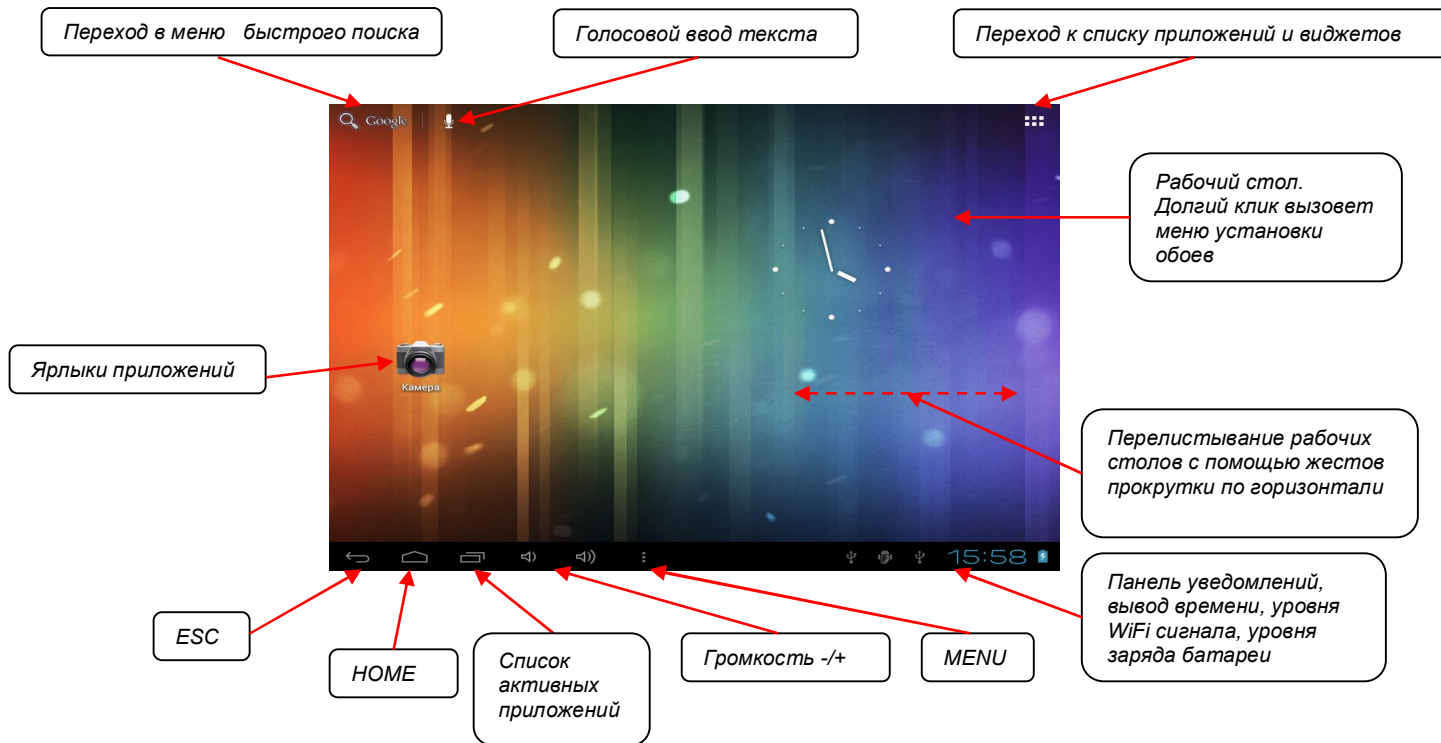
Переход в меню быстрого поиска

Голосовой ввод текста

Переход к списку приложений и виджетов

Google

Рабочий стол. Долгий клик вызовет меню установки обоев

Ярлыки приложений

Камера

Перелистывание рабочих столов с помощью жестов прокрутки по горизонтали

15:58

Панель уведомлений, вывод времени, уровня WiFi сигнала, уровня заряда батареи

ESC

HOME

Список активных приложений

Громкость -/+

MENU